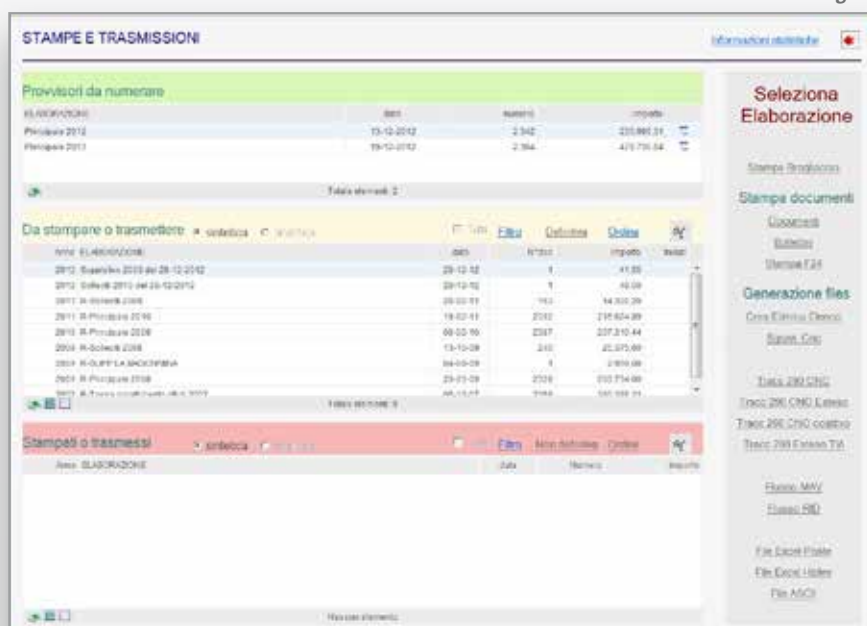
STAMPE E TRASMISSIONI

Informazioni statistiche

Provvisori da numerare

| ELABORAZIONE | data | numero | importo |
|---|---|---|---|
| Principale 2012 | 15-12-2012 | 2.342 | 233.860,31 |
| Principale 2013 | 19-12-2012 | 2.364 | 473.735,54 |

Totale elementi: 2

Da stampare o trasmettere • sintetica ○ analitica

☐ Tutti Filtro Definitiva Ordina

| Anno | ELABORAZIONE | data | N.Doc | importo | Avvisi |
|---|---|---|---|---|---|
| 2012 | Suppletivo 2012 del 28-12-2012 | 28-12-12 | 1 | 41,55 | |
| 2012 | Solleciti 2012 del 28-12-2012 | 28-12-12 | 1 | 46,00 | |
| 2011 | R-Solleciti 2008 | 28-03-11 | 743 | 14.333,29 | |
| 2011 | R-Principale 2010 | 18-02-11 | 2332 | 215.604,89 | |
| 2010 | R-Principale 2009 | 08-03-10 | 2347 | 237.310,44 | |
| 2009 | R-Solleciti 2008 | 13-10-09 | 240 | 22.375,60 | |
| 2009 | R-SUPPLA BACCHINA | 04-09-09 | 1 | 2.650,00 | |
| 2009 | R-Principale 2008 | 23-03-09 | 2329 | 212.714,00 | |
| 2007 | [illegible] | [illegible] | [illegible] | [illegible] | |

Totale elementi: 9

Stampati o trasmessi • sintetica ○ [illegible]

☐ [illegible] Filtro Non definitiva Ordina

| Anno | ELABORAZIONE | data | Numero | Importo |
|---|---|---|---|---|

Nessun elemento

Seleziona Elaborazione

Stampa Bollettino

Stampa documenti
Documenti
Bollettini
Stampa F24

Generazione files
Crea Elenco Utenti
Saver Cnc

Tracc 290 CNC
Tracc 290 CNC Esteso
Tracc 290 CNC coattivo
Tracc 290 Esteso TVI

Flusso MAV
Flusso RID

File Excel Poste
File Excel Holler
File ASCII